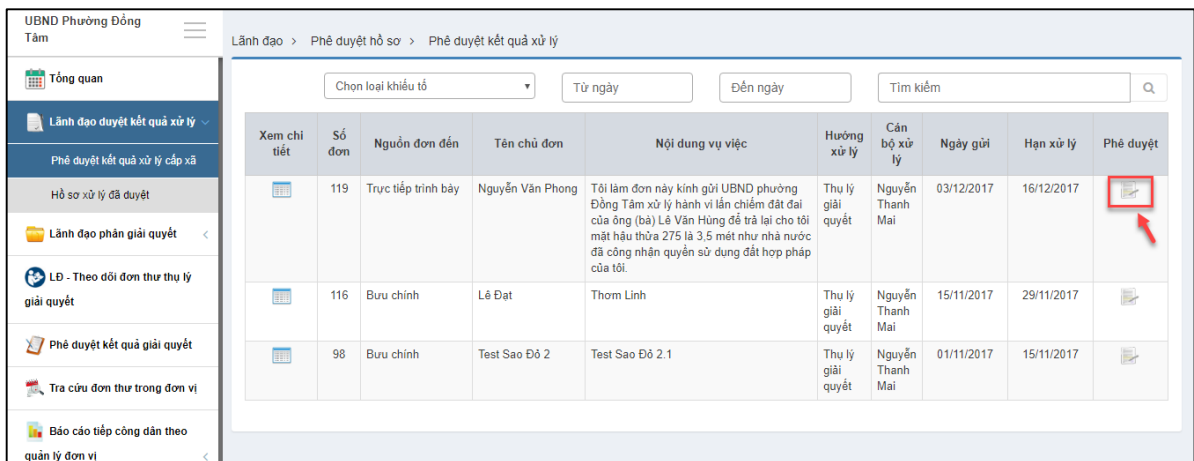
UBND Phường Đồng Tâm

Tổng quan

Lãnh đạo duyệt kết quả xử lý

Phê duyệt kết quả xử lý cấp xã

Hồ sơ xử lý đã duyệt

Lãnh đạo phân giải quyết

LĐ - Theo dõi đơn thư thụ lý giải quyết

Phê duyệt kết quả giải quyết

Tra cứu đơn thư trong đơn vị

Báo cáo tiếp công dân theo quản lý đơn vị

Lãnh đạo > Phê duyệt hồ sơ > Phê duyệt kết quả xử lý

Chọn loại khiếu tố ▾ | Từ ngày | Đến ngày | Tìm kiếm

| Xem chi tiết | Số đơn | Nguồn đơn đến | Tên chủ đơn | Nội dung vụ việc | Hướng xử lý | Cán bộ xử lý | Ngày gửi | Hạn xử lý | Phê duyệt |
|---|---|---|---|---|---|---|---|---|---|
| | 119 | Trực tiếp trình bày | Nguyễn Văn Phong | Tôi làm đơn này kính gửi UBND phường Đồng Tâm xử lý hành vi lấn chiếm đất đai của ông (bà) Lê Văn Hùng để trả lại cho tôi mặt hậu thửa 275 là 3,5 mét như nhà nước đã công nhận quyền sử dụng đất hợp pháp của tôi. | Thụ lý giải quyết | Nguyễn Thanh Mai | 03/12/2017 | 16/12/2017 | |
| | 116 | Bưu chính | Lê Đạt | Thơm Linh | Thụ lý giải quyết | Nguyễn Thanh Mai | 15/11/2017 | 29/11/2017 | |
| | 98 | Bưu chính | Test Sao Đỏ 2 | Test Sao Đỏ 2.1 | Thụ lý giải quyết | Nguyễn Thanh Mai | 01/11/2017 | 15/11/2017 | |